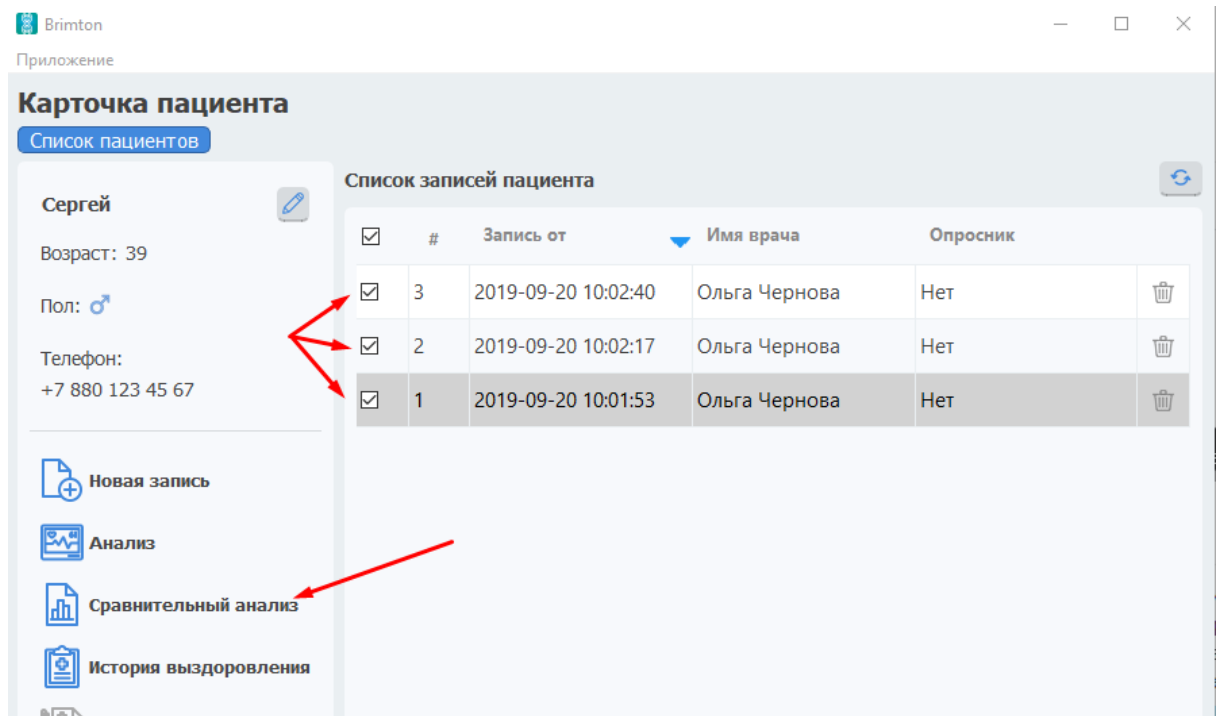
Brimton

Приложение

Карточка пациента

Список пациентов

Сергей

Возраст: 39

Пол: ♂

Телефон:
+7 880 123 45 67

Новая запись

Анализ

Сравнительный анализ

История выздоровления

Список записей пациента

| ☑ | # | Запись от | Имя врача | Опросник | |
|---|---|---|---|---|---|
| ☑ | 3 | 2019-09-20 10:02:40 | Ольга Чернова | Нет | |
| ☑ | 2 | 2019-09-20 10:02:17 | Ольга Чернова | Нет | |
| ☑ | 1 | 2019-09-20 10:01:53 | Ольга Чернова | Нет | |